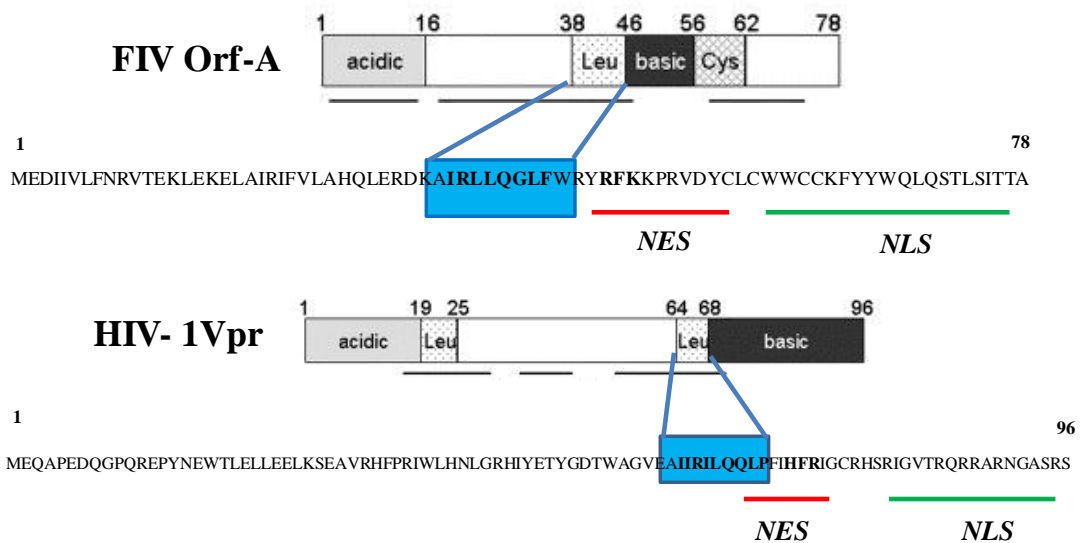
FIV Orf-A

1 16 38 46 56 62 78

acidic Leu basic Cys

1

78

MEDIIVLFNRVTEKLEKELAIRIFVLAHQLERDKAIRLLQGLFWRYRFKKPRVDYCLCWWCCKFYYWQLQSTLSITTA

NES

NLS

HIV- 1Vpr

1 19 25 64 68 96

acidic Leu Leu basic

1

96

MEQAPEDQGPQREPYNEWTLELLEELKSEAVRHFPRIWLHNLGRHIYETYGDTWAGVEAIIRILQQLLFIHFRIGCRHSRIGVTRQRRARNGASRS

NES

NLS